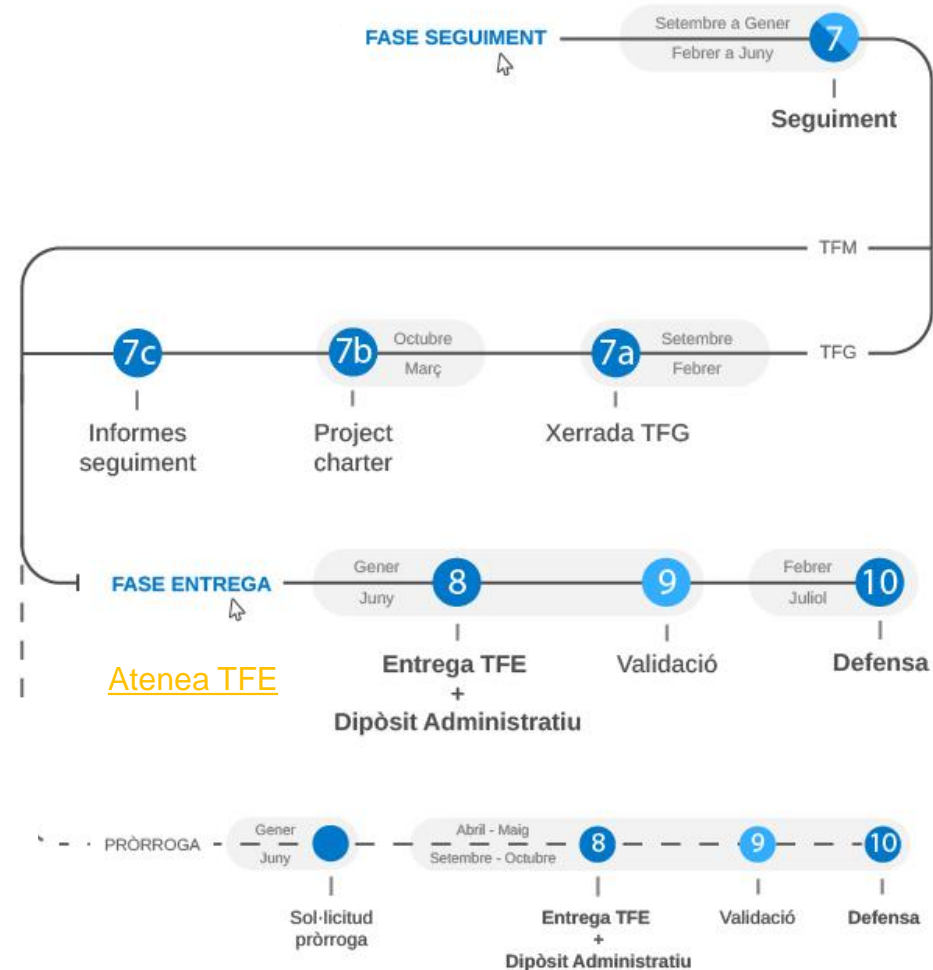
FASE SEGUIMENT

Setembre a Gener
Febrer a Juny
7
Seguiment

TFM

TFG

7a
Setembre
Febrer
Xerrada TFG

7b
Octubre
Març
Project charter

7c
Informes seguiment

FASE ENTREGA

Gener
Juny
8
Entrega TFE + Dipòsit Administratiu

9
Validació

Febrer
Juliol
10
Defensa

Atenea TFE

PRÒRROGA

Gener
Juny
Sol·licitud pròrroga

Abril - Maig
Setembre - Octubre
8
Entrega TFE + Dipòsit Administratiu

9
Validació

10
Defensa